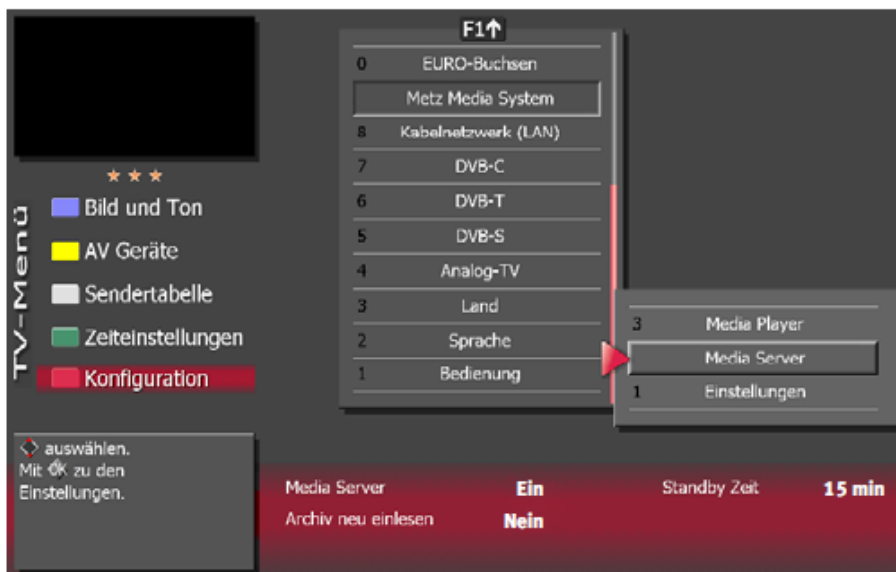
TV-Menü

★★★

Bild und Ton
AV Geräte
Sendertabelle
Zeiteinstellungen
Konfiguration

F1↑

0 EURO-Buchsen
Metz Media System
8 Kabelnetzwerk (LAN)
7 DVB-C
6 DVB-T
5 DVB-S
4 Analog-TV
3 Land
2 Sprache
1 Bedienung

3 Media Player
Media Server
1 Einstellungen

auswählen.
Mit OK zu den Einstellungen.

| Media Server | Ein | Standby Zeit | 15 min |
|---|---|---|---|
| Archiv neu einlesen | Nein | | |